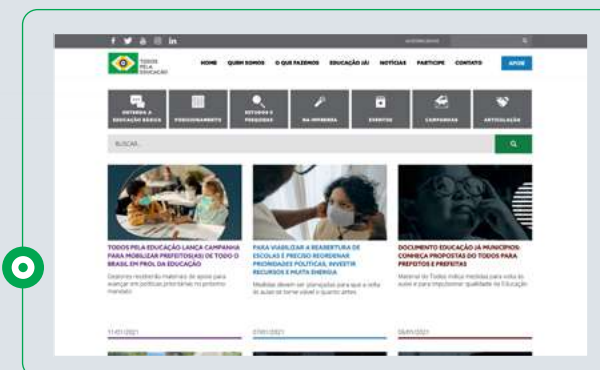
TODOS PELA EDUCAÇÃO

HOME QUEM SOMOS O QUE FAZEMOS EDUCAÇÃO JÁ! NOTÍCIAS PARTICIPE CONTATO APOIE

ENTENDA A EDUCAÇÃO BÁSICA

POSICIONAMENTO

ESTUDOS E PESQUISAS

NA IMPRENSA

EVENTOS

CAMPANHAS

ARTICULAÇÃO

BUSCAR...

TODOS PELA EDUCAÇÃO LANÇA CAMPANHA PARA MOBILIZAR PREFEITOS(AS) DE TODO O BRASIL EM PROL DA EDUCAÇÃO

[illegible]

PARA VIABILIZAR A REABERTURA DE ESCOLAS É PRECISO REORDENAR PRIORIDADES POLÍTICAS, INVESTIR RECURSOS E MUITA ENERGIA

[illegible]

DOCUMENTO EDUCAÇÃO JÁ MUNICÍPIOS: CONHEÇA PROPOSTAS DO TODOS PARA PREFEITOS E PREFEITAS

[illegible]

11/01/2021

07/01/2021

06/01/2021